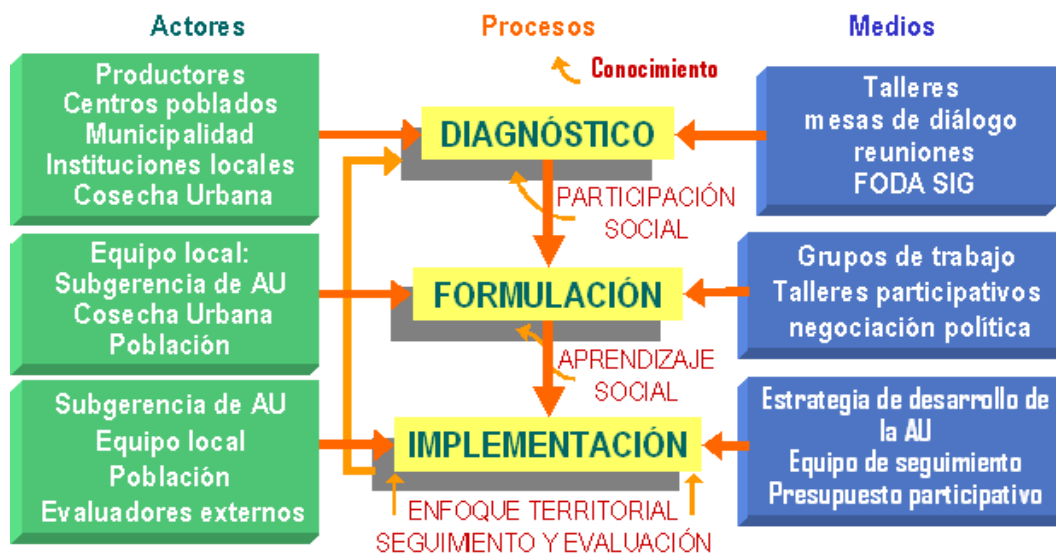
Actores

Procesos

Medios

Conocimiento

Productores
Centros poblados
Municipalidad
Instituciones locales
Cosecha Urbana

DIAGNÓSTICO

Talleres
mesas de diálogo
reuniones
FODA SIG

PARTICIPACIÓN SOCIAL

Equipo local:
Subgerencia de AU
Cosecha Urbana
Población

FORMULACIÓN

Grupos de trabajo
Talleres participativos
negociación política

APRENDIZAJE SOCIAL

Subgerencia de AU
Equipo local
Población
Evaluadores externos

IMPLEMENTACIÓN

Estrategia de desarrollo de la AU
Equipo de seguimiento
Presupuesto participativo

ENFOQUE TERRITORIAL
SEGUIMIENTO Y EVALUACIÓN